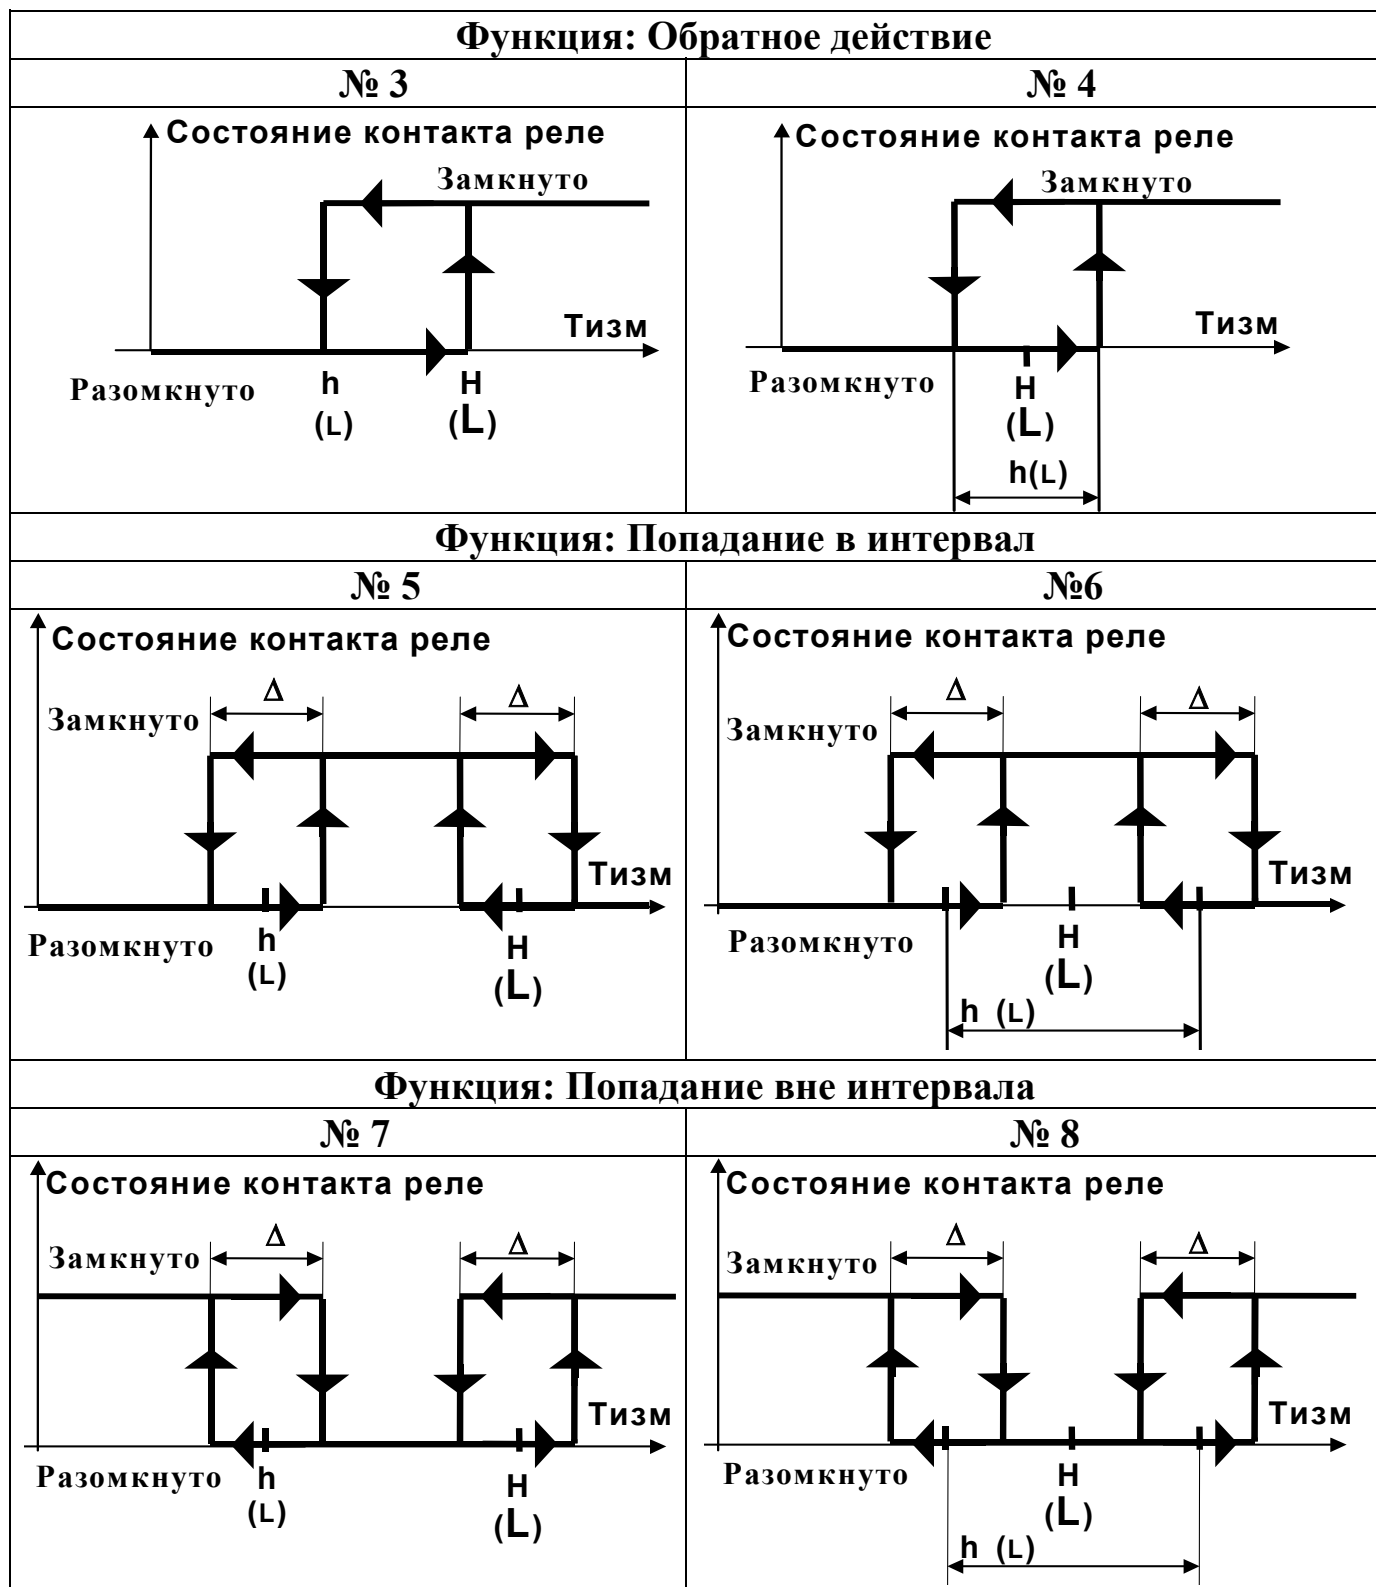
Функция: Обратное действие

№ 3

Состояние контакта реле

Замкнуто

Тизм

Разомкнуто h (L) H (L)

№ 4

Состояние контакта реле

Замкнуто

Тизм

Разомкнуто H (L)

h(L)

Функция: Попадание в интервал

№ 5

Состояние контакта реле

Δ Δ

Замкнуто

Тизм

Разомкнуто h (L) H (L)

№6

Состояние контакта реле

Δ Δ

Замкнуто

Тизм

Разомкнуто H (L)

h (L)

Функция: Попадание вне интервала

№ 7

Состояние контакта реле

Δ Δ

Замкнуто

Тизм

Разомкнуто h (L) H (L)

№ 8

Состояние контакта реле

Δ Δ

Замкнуто

Тизм

Разомкнуто H (L)

h (L)